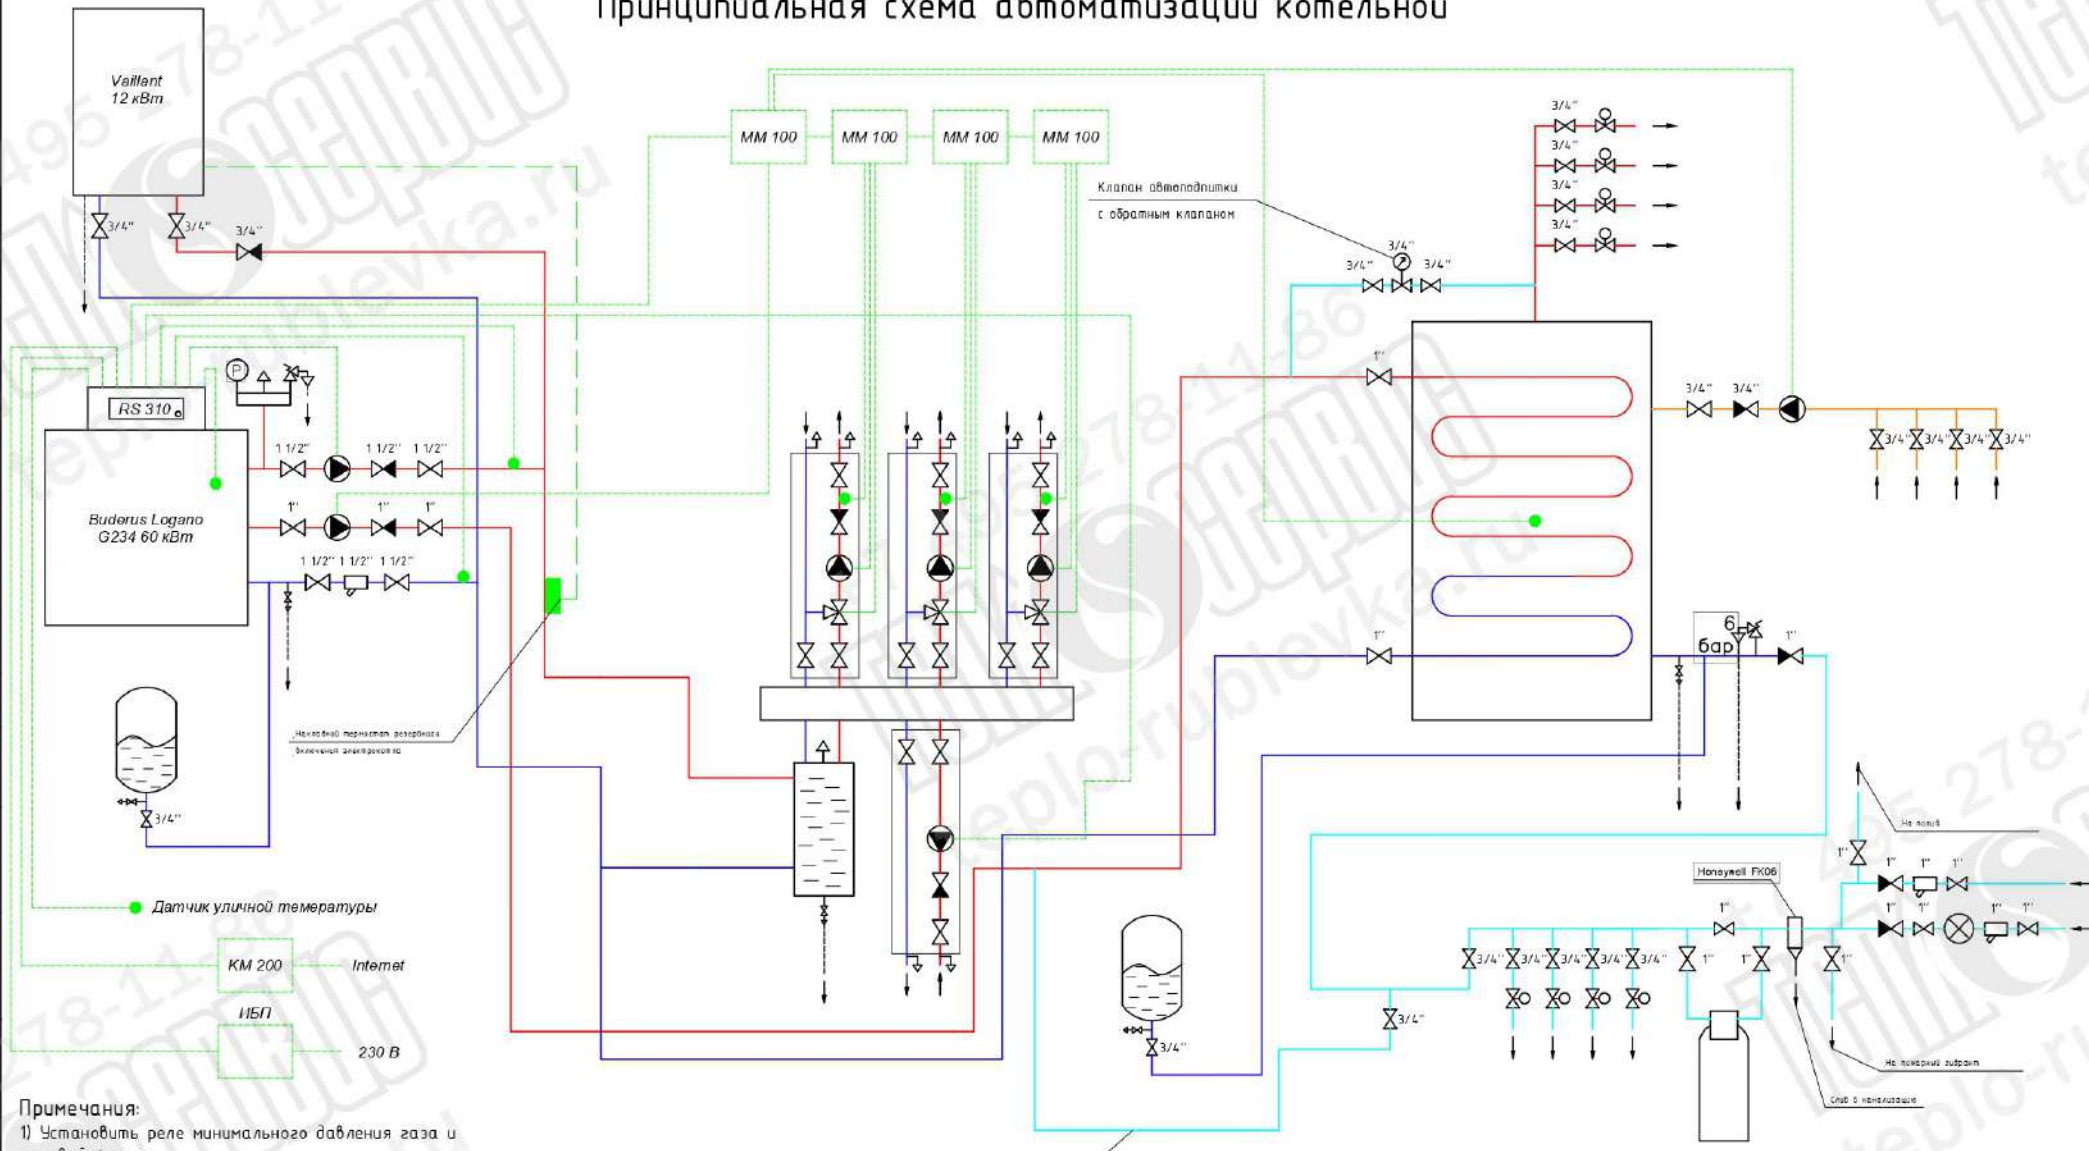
Принципиальная схема автоматизации котельной

Vaillant
12 кВт

3/4" 3/4" 3/4"

MM 100 MM 100 MM 100 MM 100

Клапан автоподпитки
с обратным клапаном

3/4" 3/4" 3/4" 3/4"

3/4" 3/4" 3/4"

RS 310

P

1 1/2" 1 1/2" 1 1/2"

Buderus Logano
G234 60 кВт

1" 1" 1"

1 1/2" 1 1/2" 1 1/2"

1"

3/4" 3/4"

3/4" 3/4" 3/4" 3/4"

1"

6 бар

1"

Накладной термостат резервного включения электрокотла

3/4"

Датчик уличной температуры

KM 200

Internet

ИБП

230 В

На полив

Honeywell FK06

1" 1" 1" 1"

1" 1" 1" 1"

3/4" 3/4" 3/4" 3/4" 3/4" 1" 1" 1"

3/4"

3/4"

На пожарный гидрант

Слив в канализацию

Примечания:
1) Установить реле минимального давления газа и